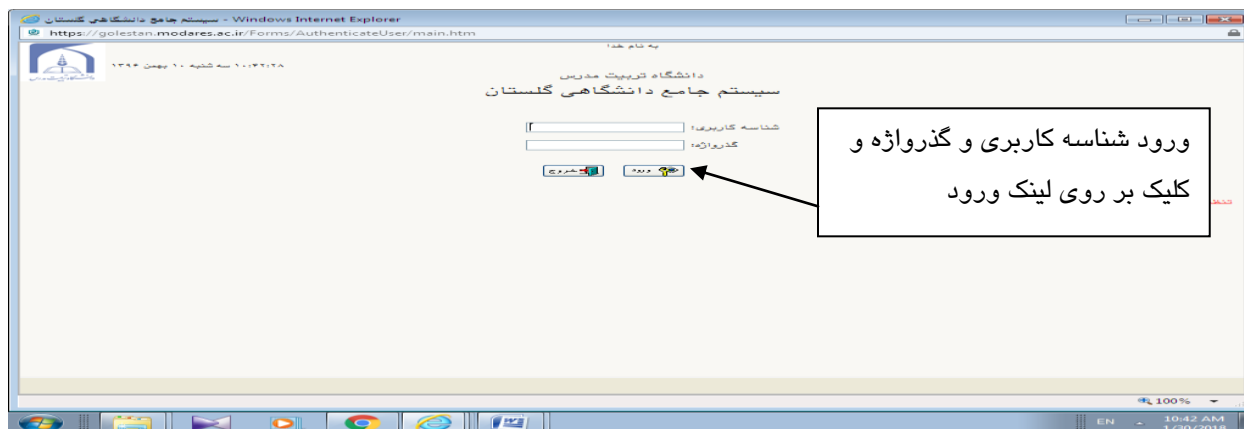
سیستم جامع دانشگاهی گلستان - Windows Internet Explorer

https://golestan.modares.ac.ir/Forms/AuthenticateUser/main.htm

به نام خدا

۱۰:۴۲:۲۸ سه شنبه ۱۰ بهمن ۱۳۹۶

دانشگاه تربیت مدرس
سیستم جامع دانشگاهی گلستان

شناسه کاربری:
گذرواژه:

ورود
خروج

ورود شناسه کاربری و گذرواژه و کلیک بر روی لینک ورود

100%

EN
10:42 AM
1/30/2018